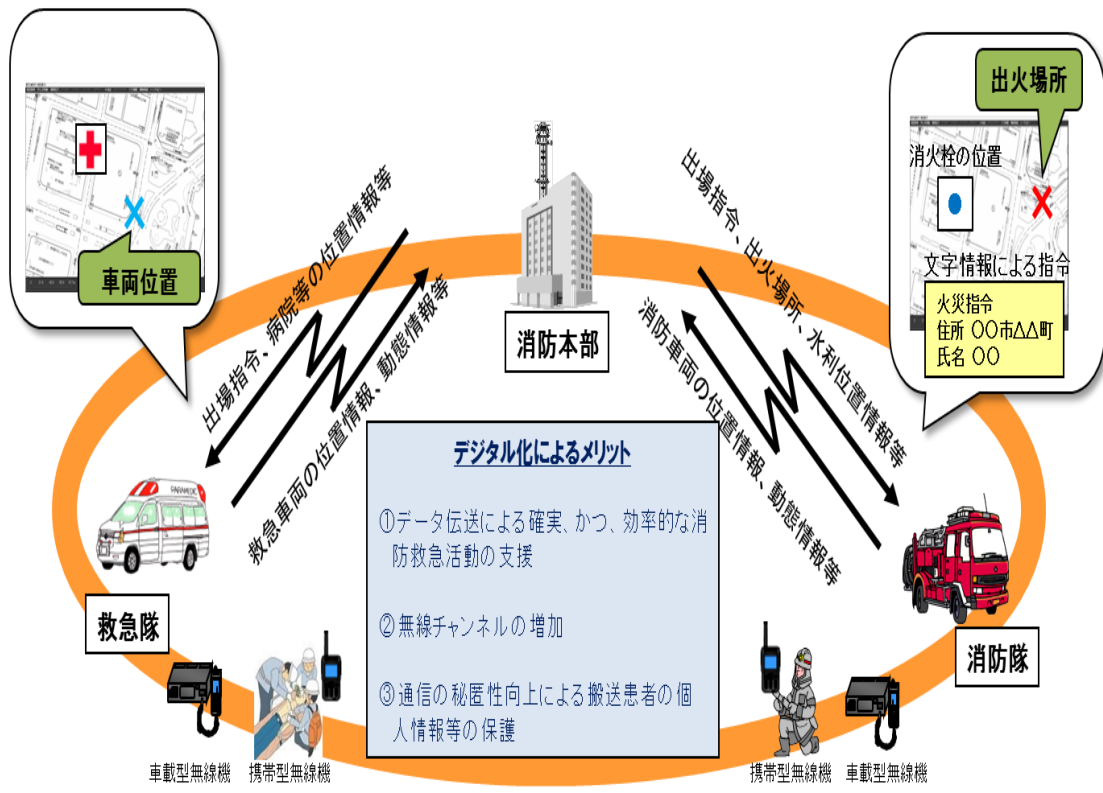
車両位置

出場指令、病院等の位置情報等

救急車両の位置情報、動態情報等

消防本部

出場指令、出火場所、水利位置情報等

消防車両の位置情報、動態情報等

出火場所

消火栓の位置

文字情報による指令

火災指令
住所 ○○市ΔΔ町
氏名 ○○

デジタル化によるメリット

①データ伝送による確実、かつ、効率的な消防救急活動の支援

②無線チャンネルの増加

③通信の秘匿性向上による搬送患者の個人情報等の保護

救急隊

消防隊

車載型無線機

携帯型無線機

携帯型無線機

車載型無線機